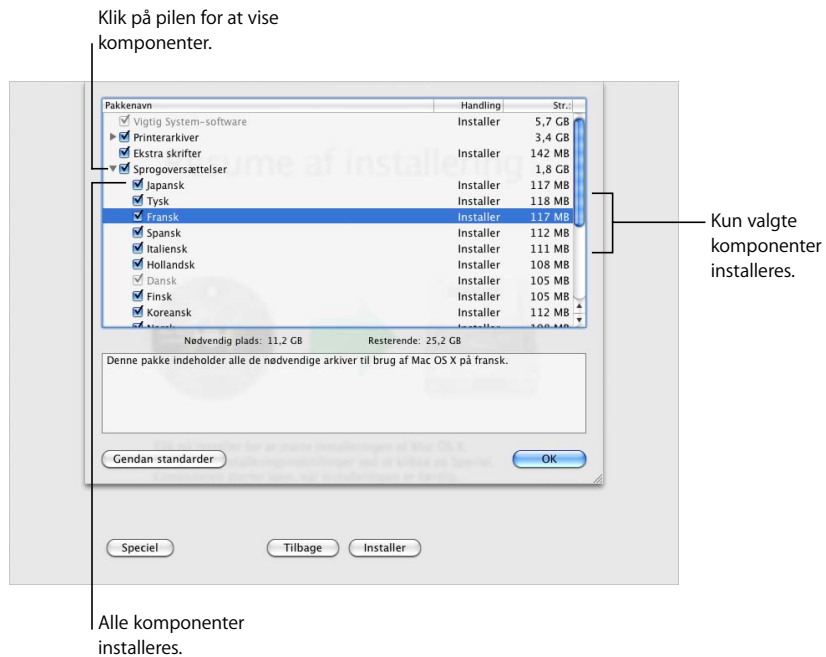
Klik på pilen for at vise komponenter.

| Pakkenavn | Handling | Str. |
|---|---|---|
| Vigtig System-software | Installer | 5,7 GB |
| Printerarkiver | | 3,4 GB |
| Ekstra skrifter | Installer | 142 MB |
| Sprogoversættelser | | 1,8 GB |
| Japansk | Installer | 117 MB |
| Tysk | Installer | 118 MB |
| Fransk | Installer | 117 MB |
| Spansk | Installer | 112 MB |
| Italiensk | Installer | 111 MB |
| Hollandsk | Installer | 108 MB |
| Dansk | Installer | 105 MB |
| Finsk | Installer | 105 MB |
| Koreansk | Installer | 112 MB |

Nødvendig plads: 11,2 GB    Resterende: 25,2 GB

Denne pakke indeholder alle de nødvendige arkiver til brug af Mac OS X på fransk.

Gendan standarder

OK

Kun valgte komponenter installeres.

Speciel

Tilbage

Installer

Alle komponenter installeres.